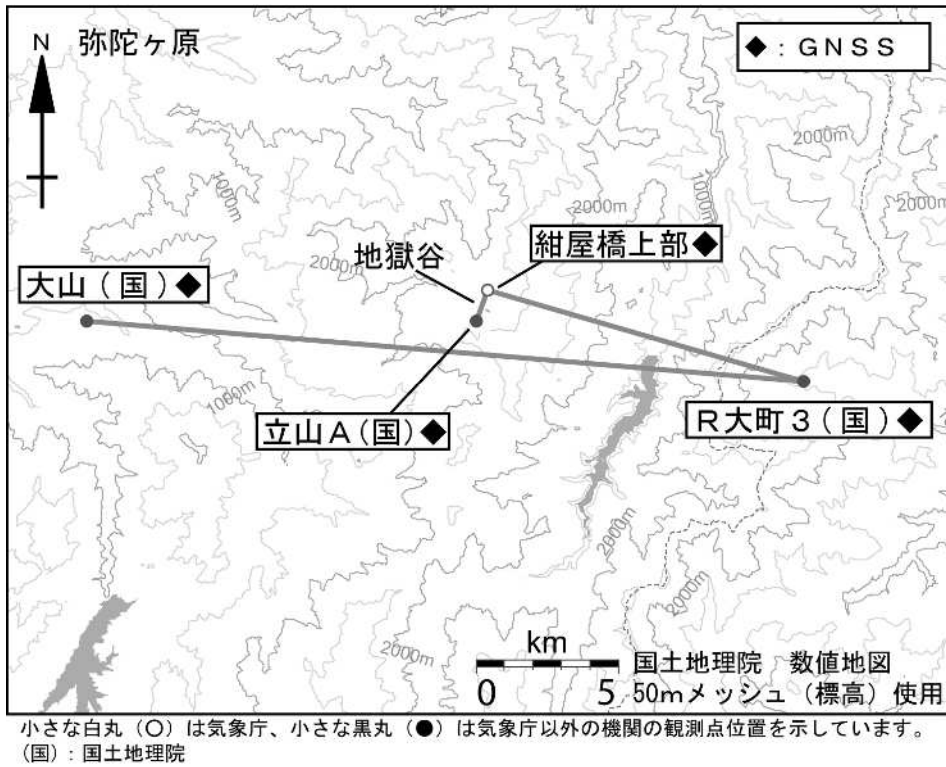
N

弥陀ヶ原

◆：GNSS

2000m

1000m

2000m

1000m

2000m

地獄谷

紺屋橋上部◆

大山（国）◆

2000m

1000m

R大町３（国）◆

立山A（国）◆

2000m

2000m

2000m

km

0　5

国土地理院　数値地図 50mメッシュ（標高）使用

小さな白丸（○）は気象庁、小さな黒丸（●）は気象庁以外の機関の観測点位置を示しています。
（国）：国土地理院